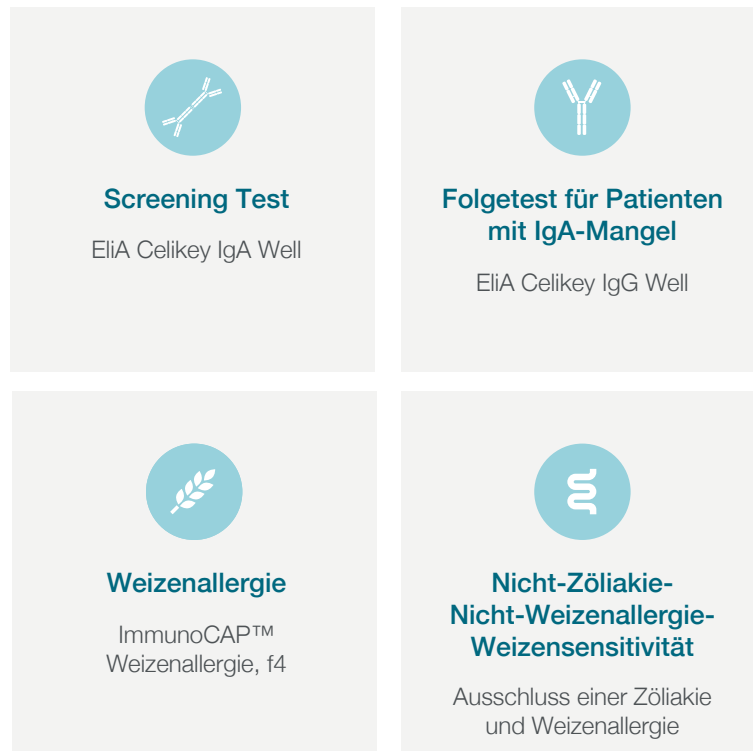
Screening Test

EliA Celikey IgA Well

Folgetest für Patienten mit IgA-Mangel

EliA Celikey IgG Well

Weizenallergie

ImmunoCAP™ Weizenallergie, f4

Nicht-Zöliakie-Nicht-Weizenallergie-Weizensensitivität

Ausschluss einer Zöliakie und Weizenallergie